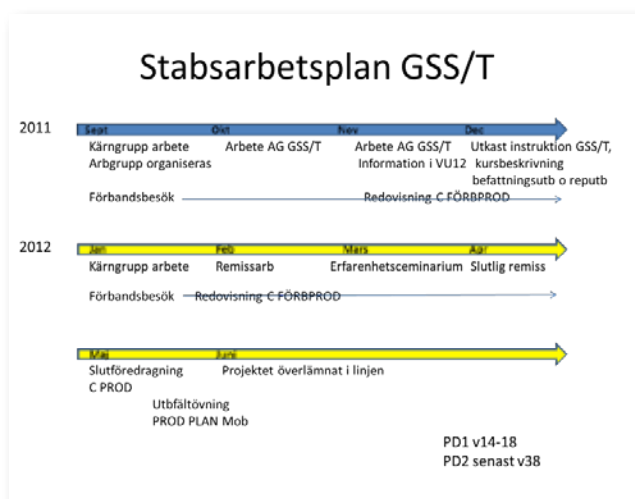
Stabsarbetsplan GSS/T

2011

Sept Okt Nov Dec

Kärngrupp arbete
Arbgrupp organiseras

Arbete AG GSS/T

Arbete AG GSS/T
Information i VU12

Utkast instruktion GSS/T, kursbeskrivning befattningsutb o reputb

Förbandsbesök

Redovisning C FÖRBPROD

2012

Jan Feb Mars Apr

Kärngrupp arbete

Remissarb

Erfarenhetsceminarium

Slutlig remiss

Förbandsbesök

Redovisning C FÖRBPROD

Maj Juni

Slutföredragning C PROD

Projektet överlämnat i linjen

Utbfältövning PROD PLAN Mob

PD1 v14-18
PD2 senast v38